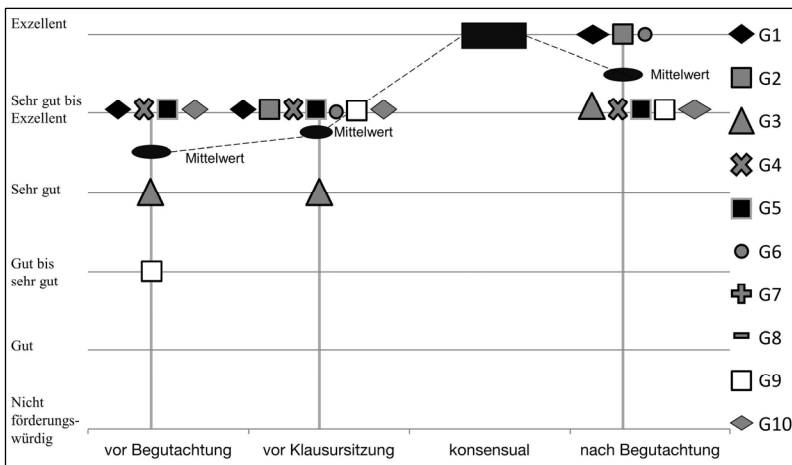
Exzellent

Sehr gut bis Exzellent

Sehr gut

Gut bis sehr gut

Gut

Nicht förderungswürdig

Mittelwert

Mittelwert

Mittelwert

vor Begutachtung

vor Klausursitzung

konsensual

nach Begutachtung

G1

G2

G3

G4

G5

G6

G7

G8

G9

G10